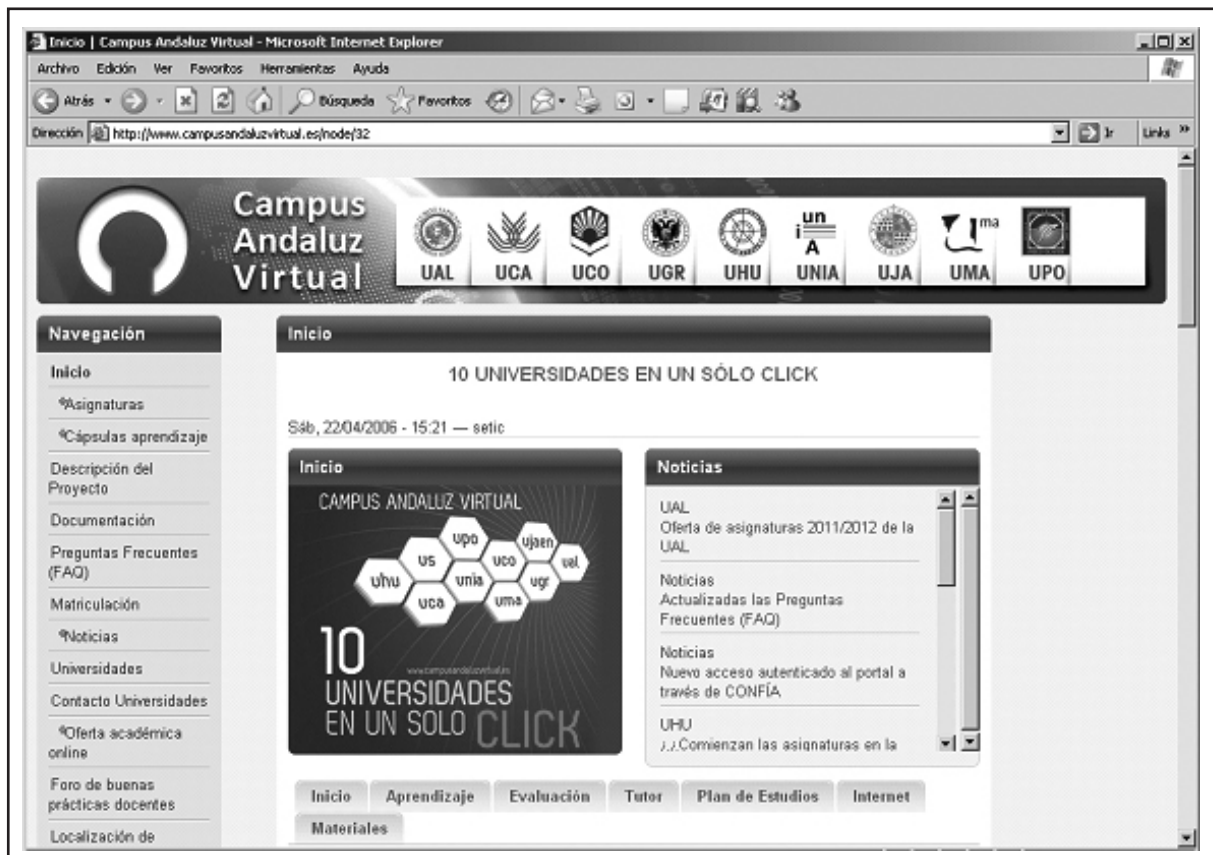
Inicio | Campus Andaluz Virtual - Microsoft Internet Explorer

Archivo Edición Ver Favoritos Herramientas Ayuda

Atrás · Búsqueda Favoritos

Dirección http://www.campusandaluzvirtual.es/node/32 Ir Links »

Campus Andaluz Virtual

UAL UCA UCO UGR UHU UNIA UJA UMA UPO

Navegación

Inicio

Asignaturas

Cápsulas aprendizaje

Descripción del Proyecto

Documentación

Preguntas Frecuentes (FAQ)

Matriculación

Noticias

Universidades

Contacto Universidades

Oferta académica online

Foro de buenas prácticas docentes

Localización de

Inicio

10 UNIVERSIDADES EN UN SÓLO CLICK

Sáb, 22/04/2006 - 15:21 — setic

Inicio

CAMPUS ANDALUZ VIRTUAL

upo ujaen us uco ual uhu unia ugr uca uma

10 UNIVERSIDADES EN UN SOLO CLICK

www.campusandaluzvirtual.es

Noticias

UAL
Oferta de asignaturas 2011/2012 de la UAL

Noticias
Actualizadas las Preguntas Frecuentes (FAQ)

Noticias
Nuevo acceso autenticado al portal a través de CONFÍA

UHU
¡.¡.Comienzan las asignaturas en la

Inicio | Aprendizaje | Evaluación | Tutor | Plan de Estudios | Internet | Materiales